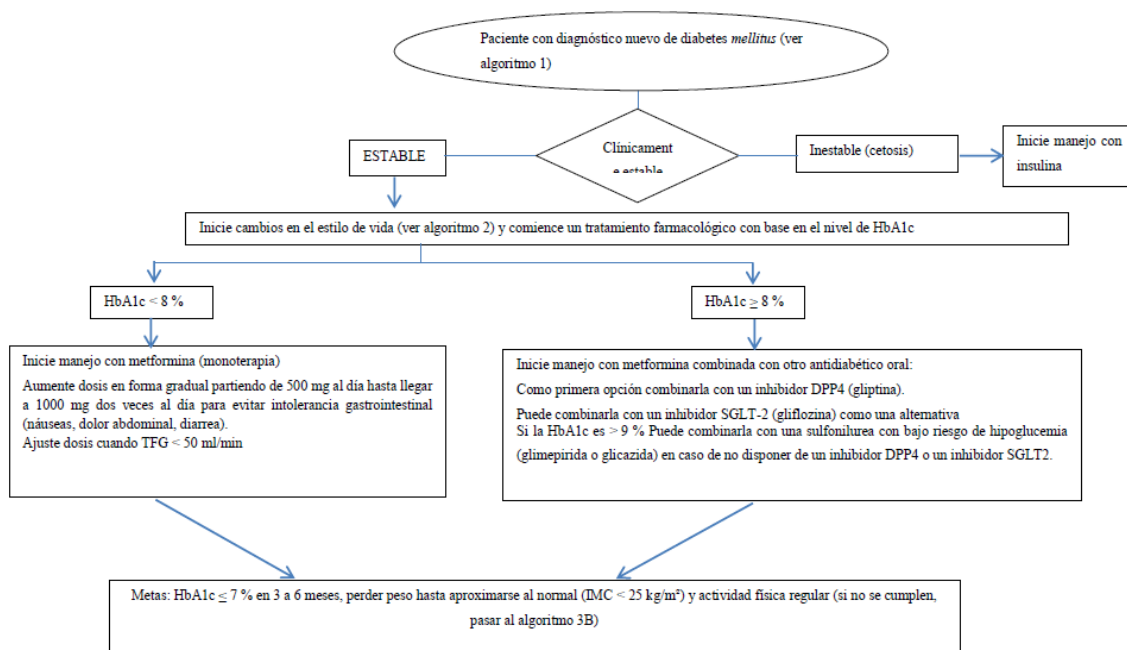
Paciente con diagnóstico nuevo de diabetes *mellitus* (ver algoritmo 1)

Clínicamente estable

ESTABLE

Inestable (cetosis)

Inicie manejo con insulina

Inicie cambios en el estilo de vida (ver algoritmo 2) y comience un tratamiento farmacológico con base en el nivel de HbA1c

HbA1c < 8 %

HbA1c $\geq$ 8 %

Inicie manejo con metformina (monoterapia)

Aumente dosis en forma gradual partiendo de 500 mg al día hasta llegar a 1000 mg dos veces al día para evitar intolerancia gastrointestinal (náuseas, dolor abdominal, diarrea).

Ajuste dosis cuando TFG < 50 ml/min

Inicie manejo con metformina combinada con otro antidiabético oral:

Como primera opción combinarla con un inhibidor DPP4 (gliptina).

Puede combinarla con un inhibidor SGLT-2 (gliflozina) como una alternativa

Si la HbA1c es > 9 % Puede combinarla con una sulfonilurea con bajo riesgo de hipoglucemia (glimepirida o glicazida) en caso de no disponer de un inhibidor DPP4 o un inhibidor SGLT2.

Metas: HbA1c $\leq$ 7 % en 3 a 6 meses, perder peso hasta aproximarse al normal (IMC < 25 kg/m²) y actividad física regular (si no se cumplen, pasar al algoritmo 3B)